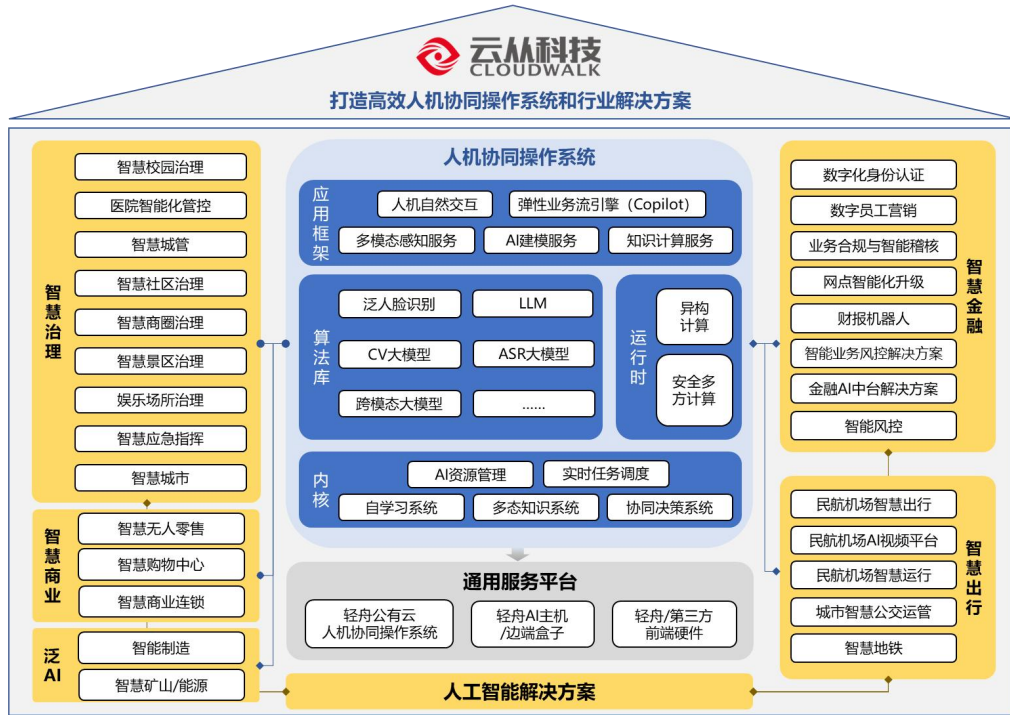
云从科技
CLOUDWALK
打造高效人机协同操作系统和行业解决方案

智慧治理
智慧校园治理
医院智能化管控
智慧城管
智慧社区治理
智慧商圈治理
智慧景区治理
娱乐场所治理
智慧应急指挥
智慧城市

智慧商业
智慧无人零售
智慧购物中心
智慧商业连锁

泛AI
智能制造
智慧矿山/能源

人机协同操作系统
应用框架
人机自然交互
弹性业务流引擎（Copilot）
多模态感知服务
AI建模服务
知识计算服务

算法库
泛人脸识别
LLM
CV大模型
ASR大模型
跨模态大模型
......

运行时
异构计算
安全多方计算

内核
AI资源管理
实时任务调度
自学习系统
多态知识系统
协同决策系统

通用服务平台
轻舟公有云人机协同操作系统
轻舟AI主机/边端盒子
轻舟/第三方前端硬件

人工智能解决方案

智慧金融
数字化身份认证
数字员工营销
业务合规与智能稽核
网点智能化升级
财报机器人
智能业务风控解决方案
金融AI中台解决方案
智能风控

智慧出行
民航机场智慧出行
民航机场AI视频平台
民航机场智慧运行
城市智慧公交运管
智慧地铁